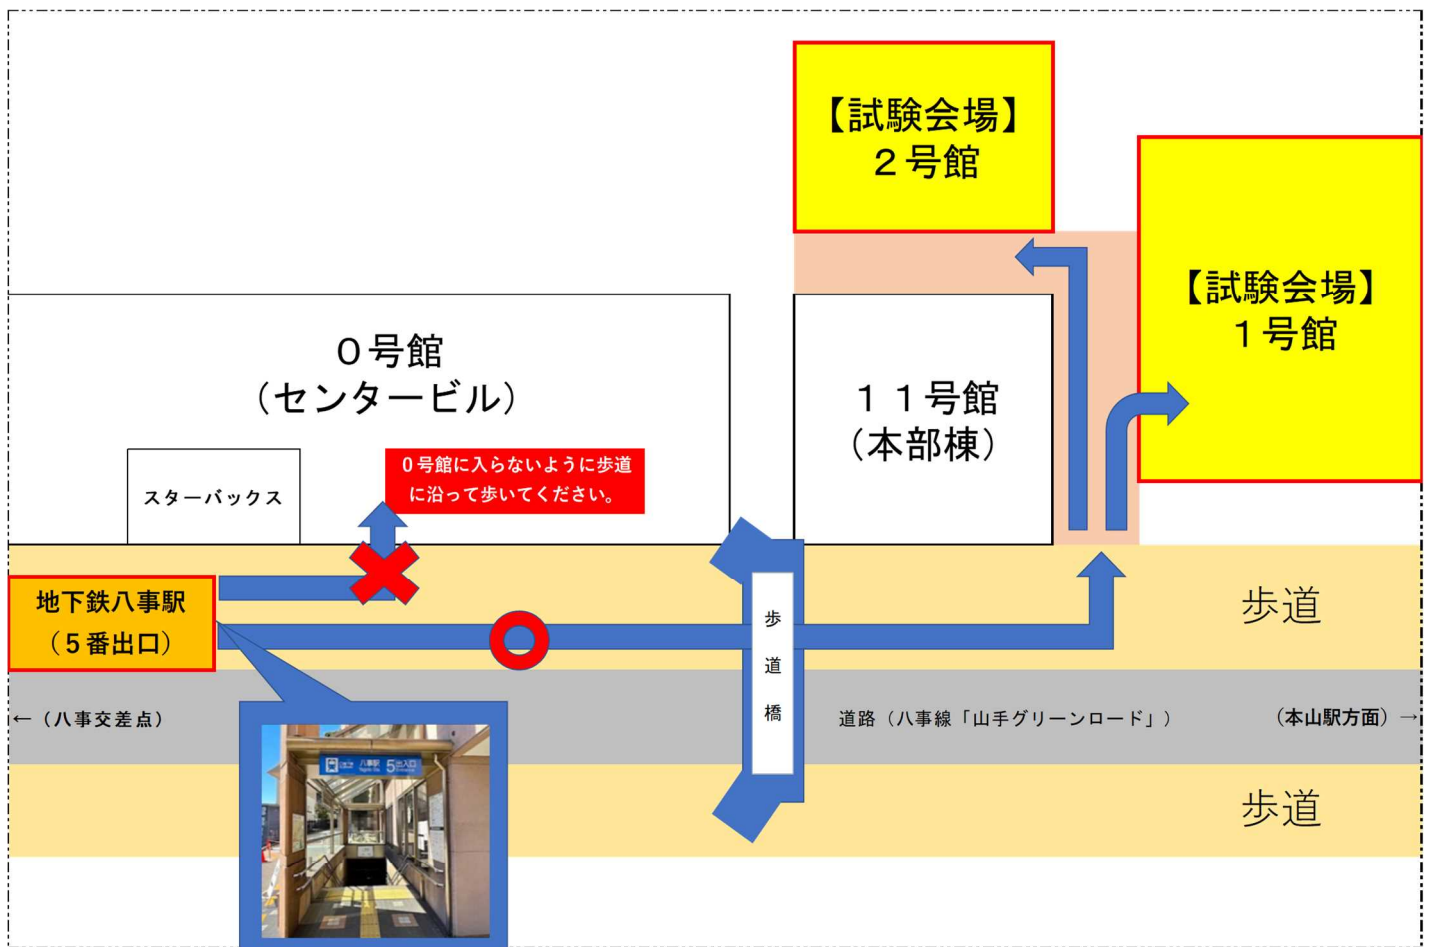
【試験会場】
２号館

【試験会場】
１号館

０号館
（センタービル）

１１号館
（本部棟）

スターバックス

０号館に入らないように歩道に沿って歩いてください。

地下鉄八事駅
（５番出口）

歩道

歩
道
橋

←（八事交差点）

道路（八事線「山手グリーンロード」）

（本山駅方面）→

歩道

八事駅 5出入口